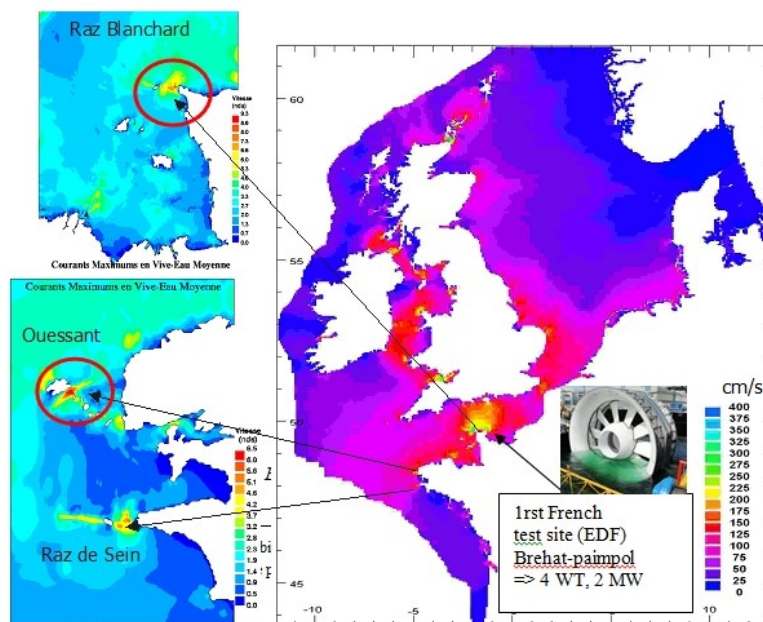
Raz Blanchard

Vitesse (m/s)
9.3
8.6
8.0
7.3
6.6
6.0
5.3
4.6
4.0
3.3
2.7
2.0
1.3
0.7
0.0

Courants Maximums en Vive-Eau Moyenne

Courants Maximums en Vive-Eau Moyenne

Ouessant

Vitesse (m/s)
6.5
6.0
5.6
5.1
4.6
4.2
3.7
3.2
2.8
2.3
1.9
1.4
0.9
0.5
0.0

Raz de Sein

60

55

50

45

-10

-5

10

cm/s
400
375
350
325
300
275
250
225
200
175
150
125
100
75
50
25
0

1rst French test site (EDF) Brehat-paimpol => 4 WT, 2 MW